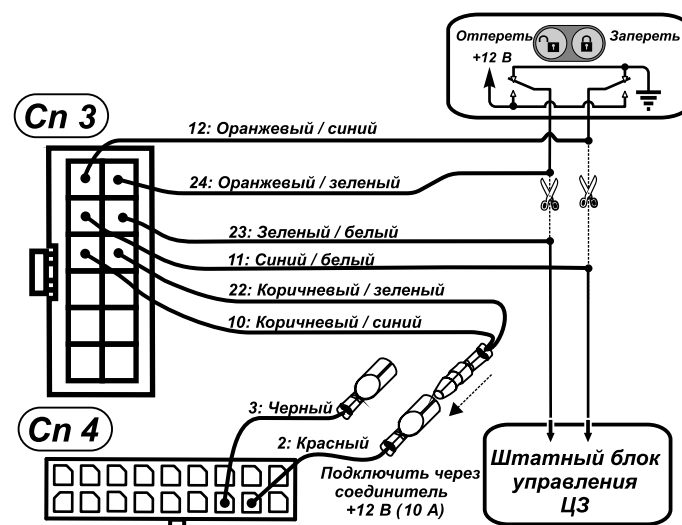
Отпереть Запереть
+12 В

Сп 3

12: Оранжевый / синий
24: Оранжевый / зеленый
23: Зеленый / белый
11: Синий / белый
22: Коричневый / зеленый
10: Коричневый / синий

Сп 4

3: Черный
2: Красный

Подключить через соединитель +12 В (10 А)

Штатный блок управления ЦЗ